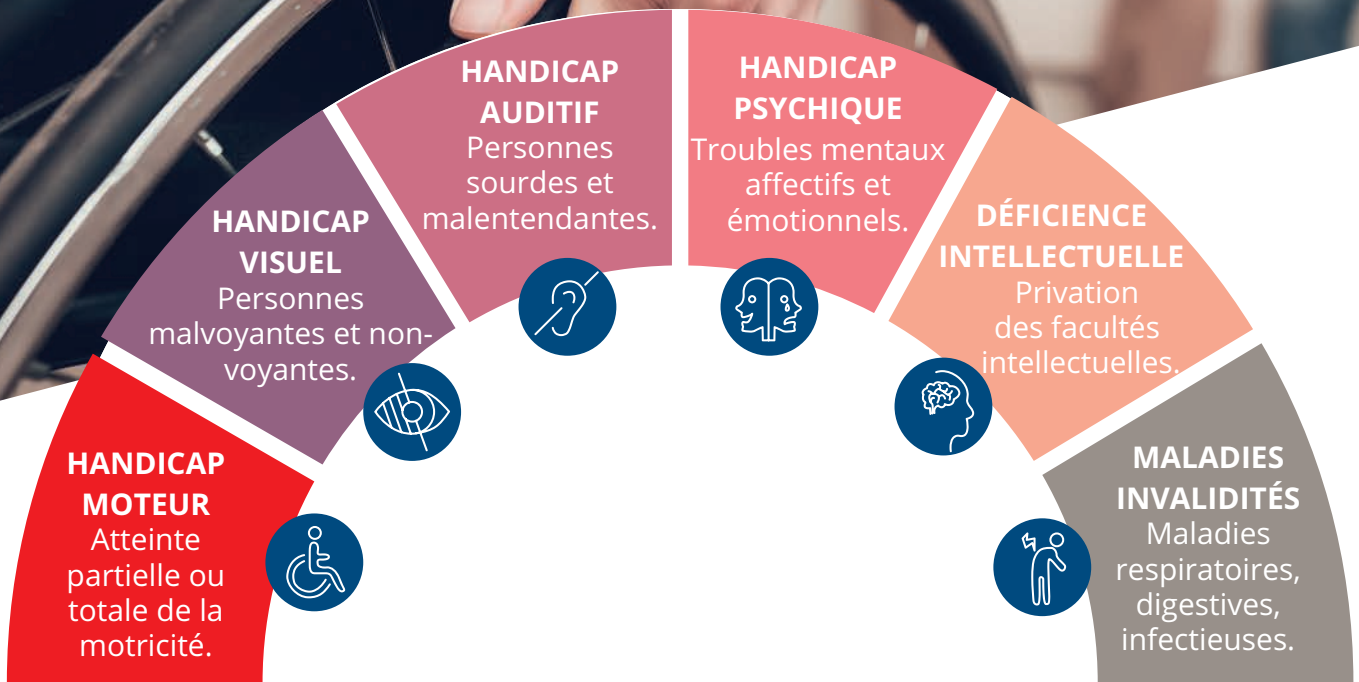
HANDICAP MOTEUR
Atteinte partielle ou totale de la motricité.

HANDICAP VISUEL
Personnes malvoyantes et non-voyantes.

HANDICAP AUDITIF
Personnes sourdes et malentendantes.

HANDICAP PSYCHIQUE
Troubles mentaux affectifs et émotionnels.

DÉFICIENCE INTELLECTUELLE
Privation des facultés intellectuelles.

MALADIES INVALIDITÉS
Maladies respiratoires, digestives, infectieuses.